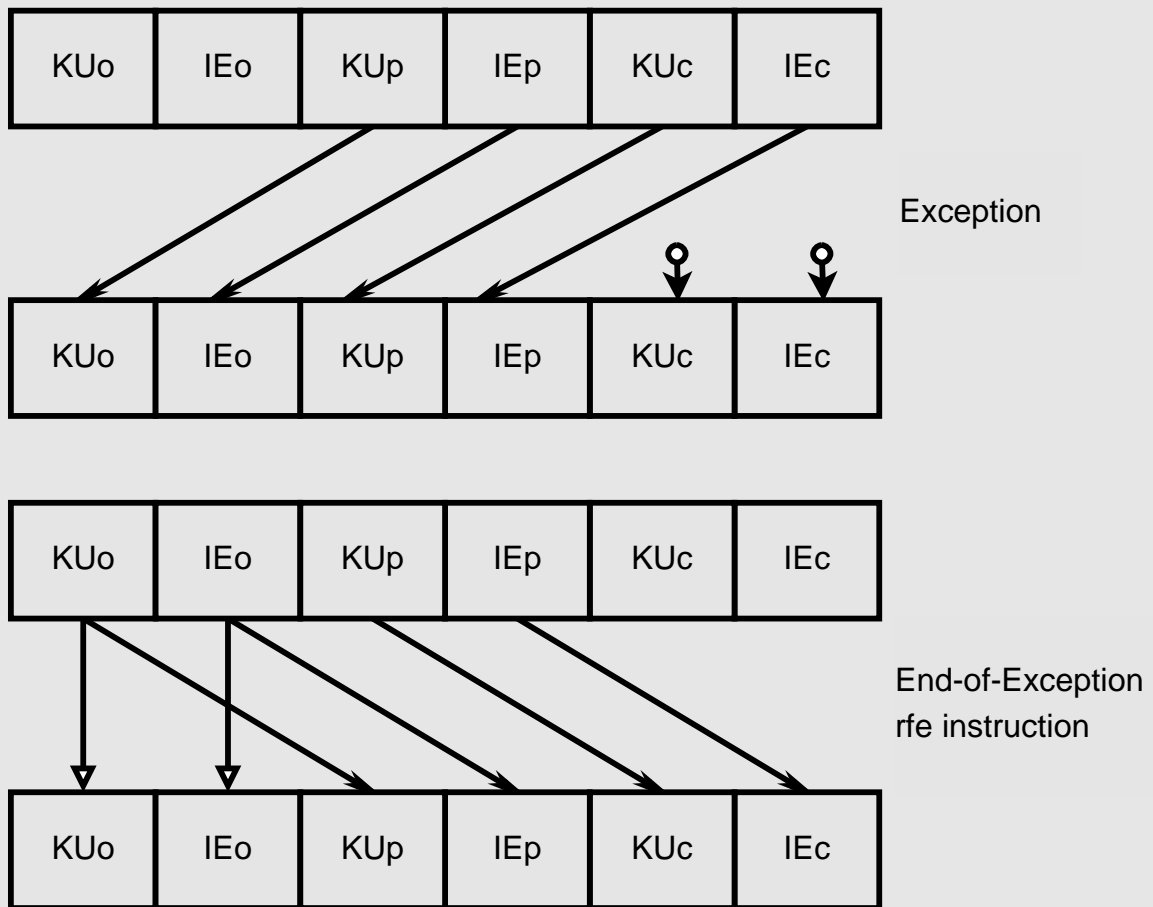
| KUo | IEo | KUp | IEp | KUc | IEc |
|---|---|---|---|---|---|

Exception

| KUo | IEo | KUp | IEp | KUc | IEc |
|---|---|---|---|---|---|

| KUo | IEo | KUp | IEp | KUc | IEc |
|---|---|---|---|---|---|

End-of-Exception
rfe instruction

| KUo | IEo | KUp | IEp | KUc | IEc |
|---|---|---|---|---|---|